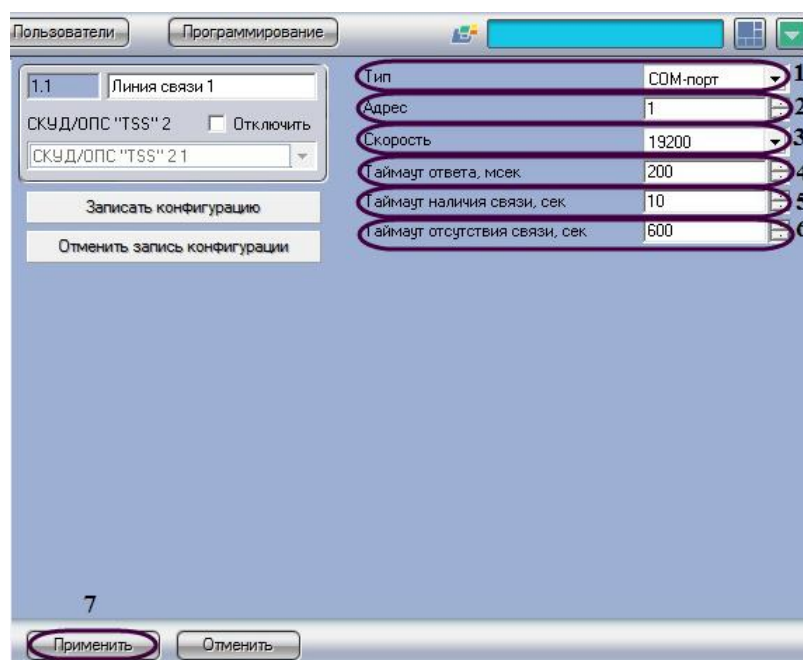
Пользователи | Программирование

1.1 Линия связи 1

СКУД/ОПС "TSS" 2 Отключить

СКУД/ОПС "TSS" 2 1

Записать конфигурацию

Отменить запись конфигурации

Тип COM-порт 1

Адрес 1 2

Скорость 19200 3

Таймаут ответа, мсек 200 4

Таймаут наличия связи, сек 10 5

Таймаут отсутствия связи, сек 600 6

7

Применить Отменить